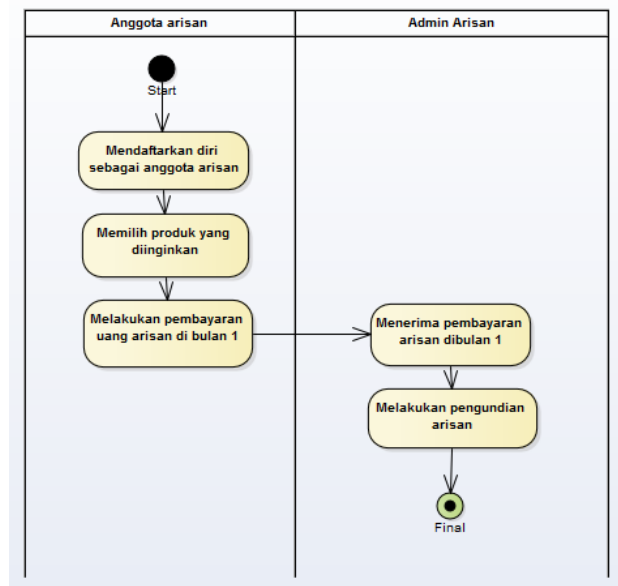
Anggota arisan

Admin Arisan

Start

Mendaftarkan diri sebagai anggota arisan

Memilih produk yang diinginkan

Melakukan pembayaran uang arisan di bulan 1

Menerima pembayaran arisan dibulan 1

Melakukan pengundian arisan

Final